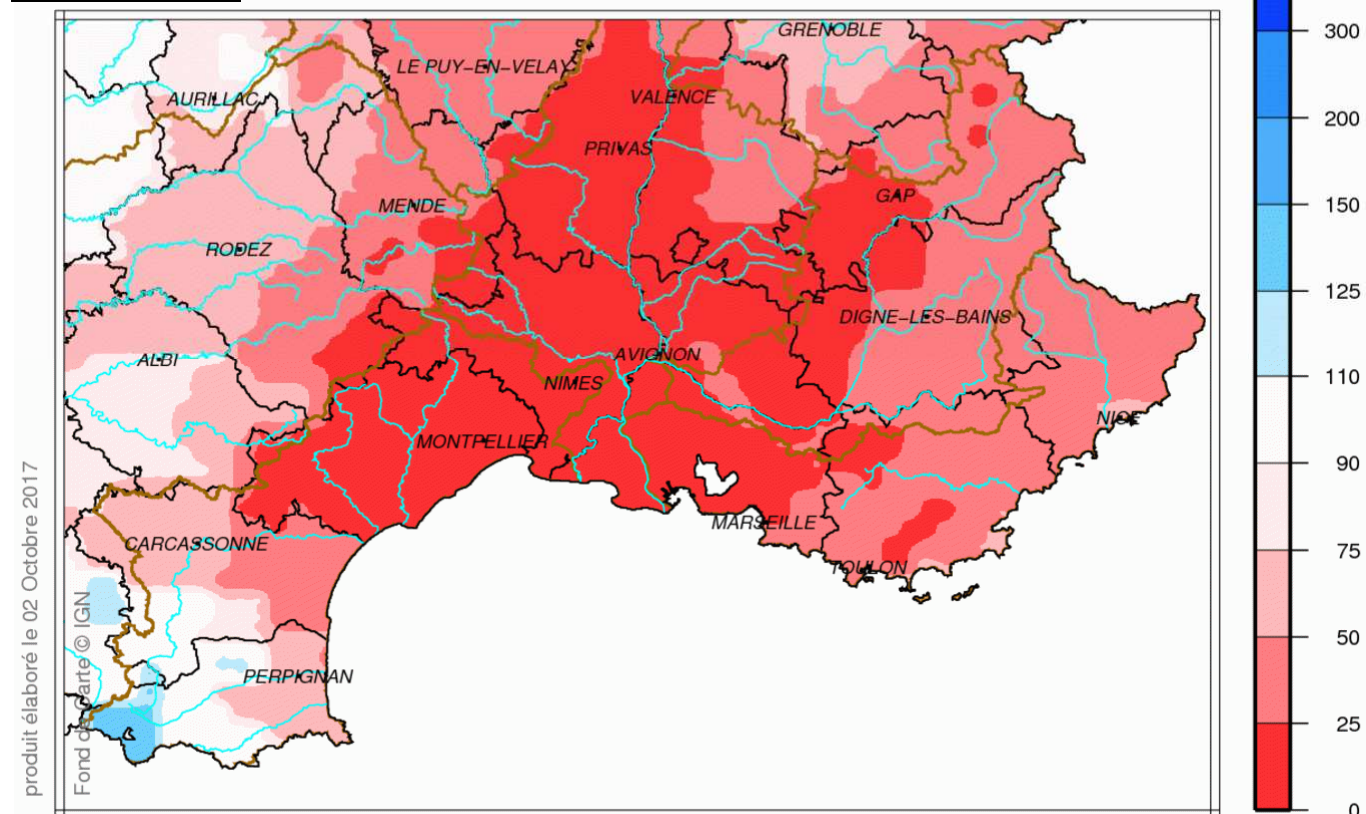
GRENOBLE
LE PUY-EN-VELAY
AURILLAC
VALENCE
PRIVAS
MENDE
GAP
RODEZ
DIGNE-LES-BAINS
ALBI
AVIGNON
NIMES
NICE
MONTPELLIER
MARSEILLE
CARCASSONNE
TOULON
PERPIGNAN

produit élaboré le 02 Octobre 2017
Fond de carte © IGN

300
200
150
125
110
90
75
50
25
0